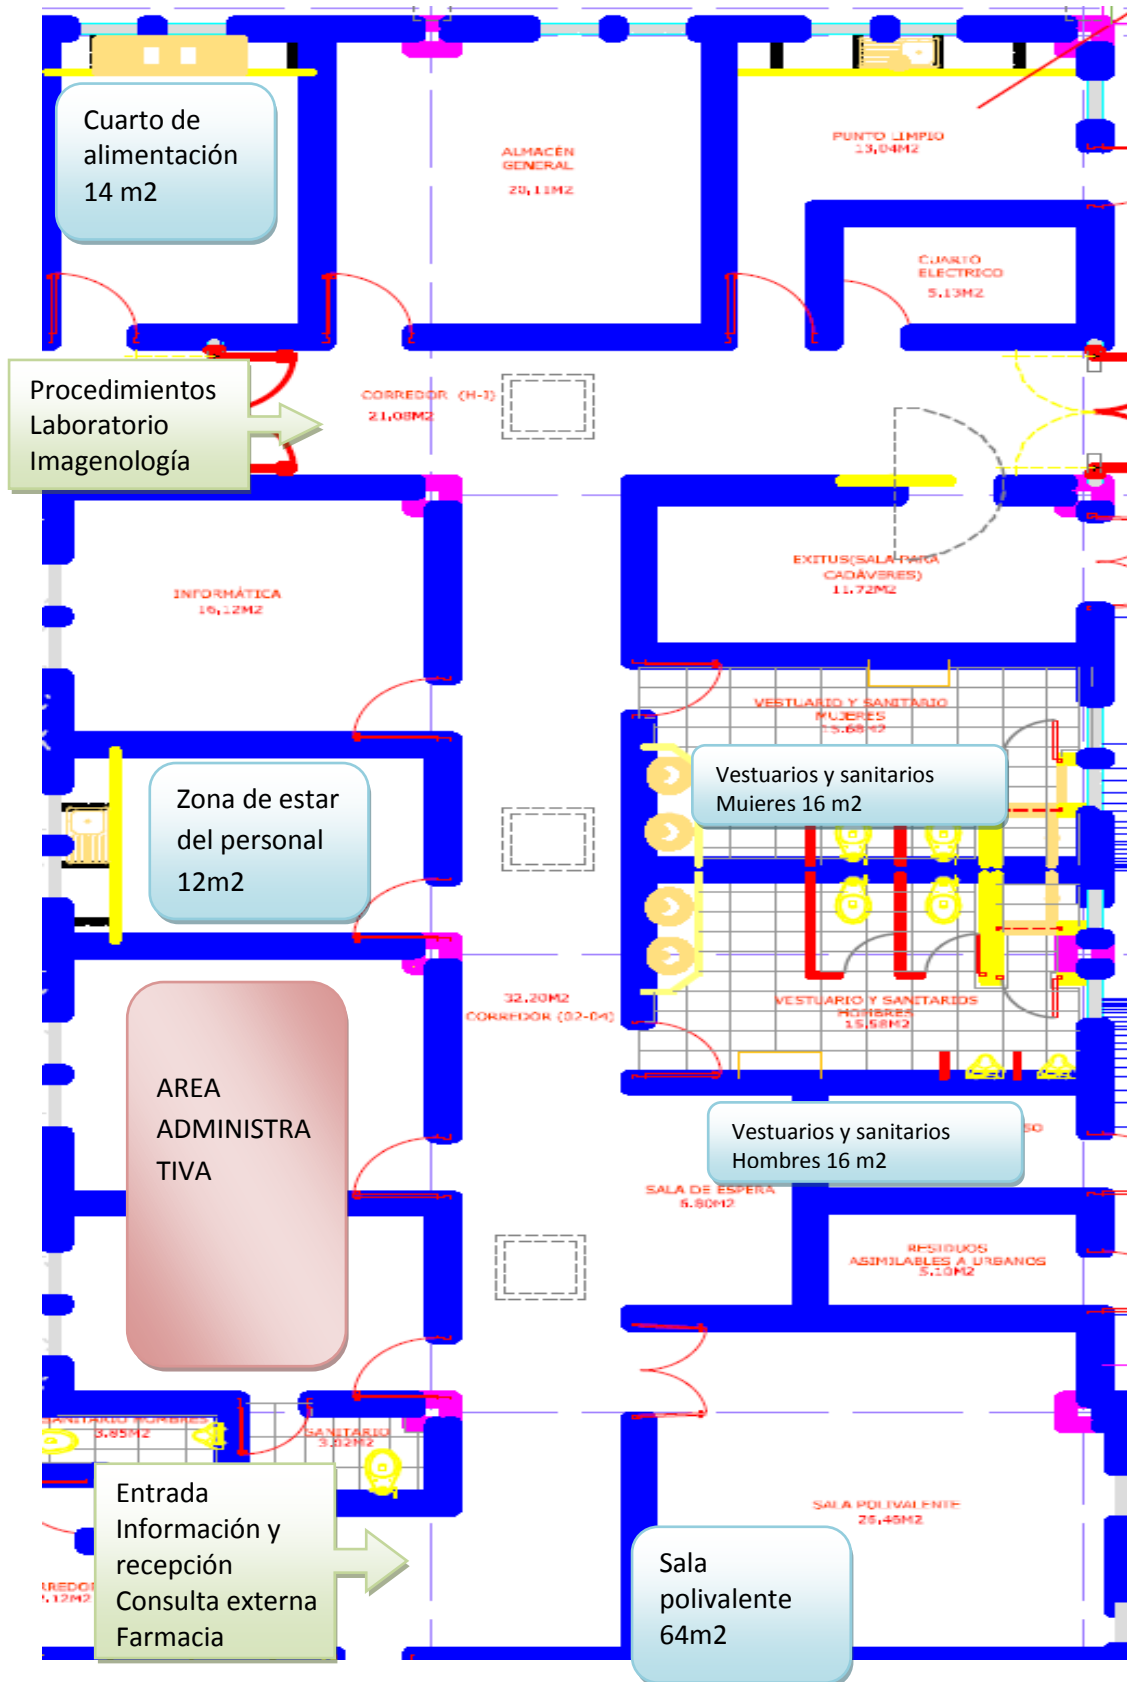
Cuarto de alimentación 14 m2

ALMACÉN GENERAL
28,11M2

PUNTO LIMPIO
13,04M2

CUARTO ELECTRICO
5,13M2

Procedimientos
Laboratorio
Imagenología

CORREDOR (H-1)
21,08M2

INFORMÁTICA
16,12M2

EXITUS(SALA PARA CADÁVERES)
11,72M2

VESTUARIO Y SANITARIO MUJERES
15,68M2

Vestuarios y sanitarios
Muieres 16 m2

Zona de estar del personal
12m2

32,20M2
CORREDOR (02-04)

VESTUARIO Y SANITARIOS HOMBRES
15,58M2

AREA
ADMINISTRA
TIVA

Vestuarios y sanitarios
Hombres 16 m2

SALA DE ESPERA
6,80M2

RESIDUOS ASIMILABLES A URBANOS
5,10M2

SANITARIO HOMBRES
3,85M2

SANITARIO
3,32M2

Entrada
Información y recepción
Consulta externa
Farmacia

SALA POLIVALENTE
26,45M2

Sala
polivalente
64m2